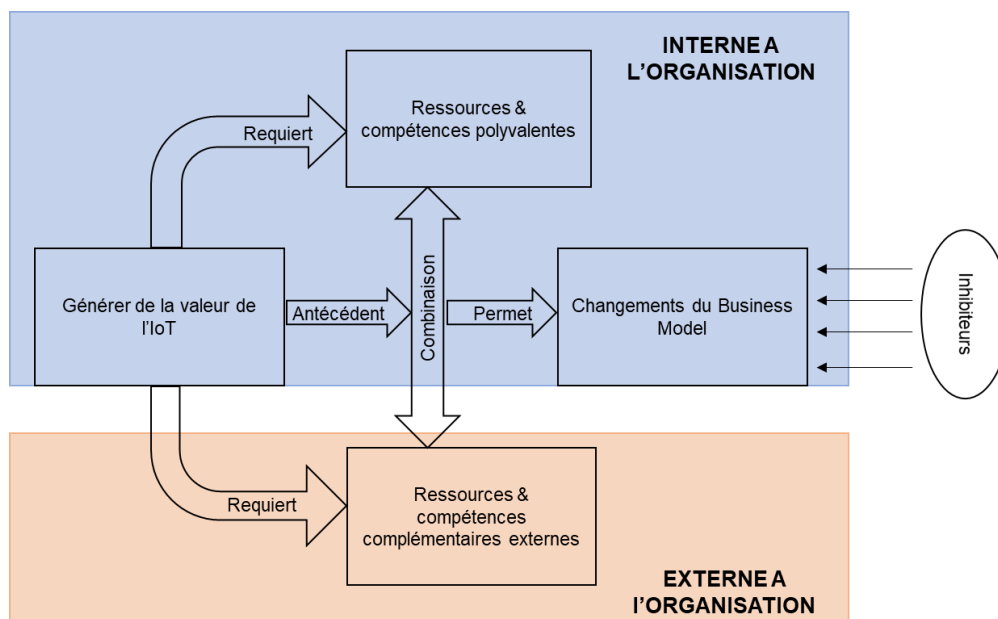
INTERNE A L'ORGANISATION

Ressources & compétences polyvalentes

Requiert

Générer de la valeur de l'IoT

Antécédent

Combinaison

Permet

Changements du Business Model

Inhibiteurs

Requiert

Ressources & compétences complémentaires externes

EXTERNE A l'ORGANISATION